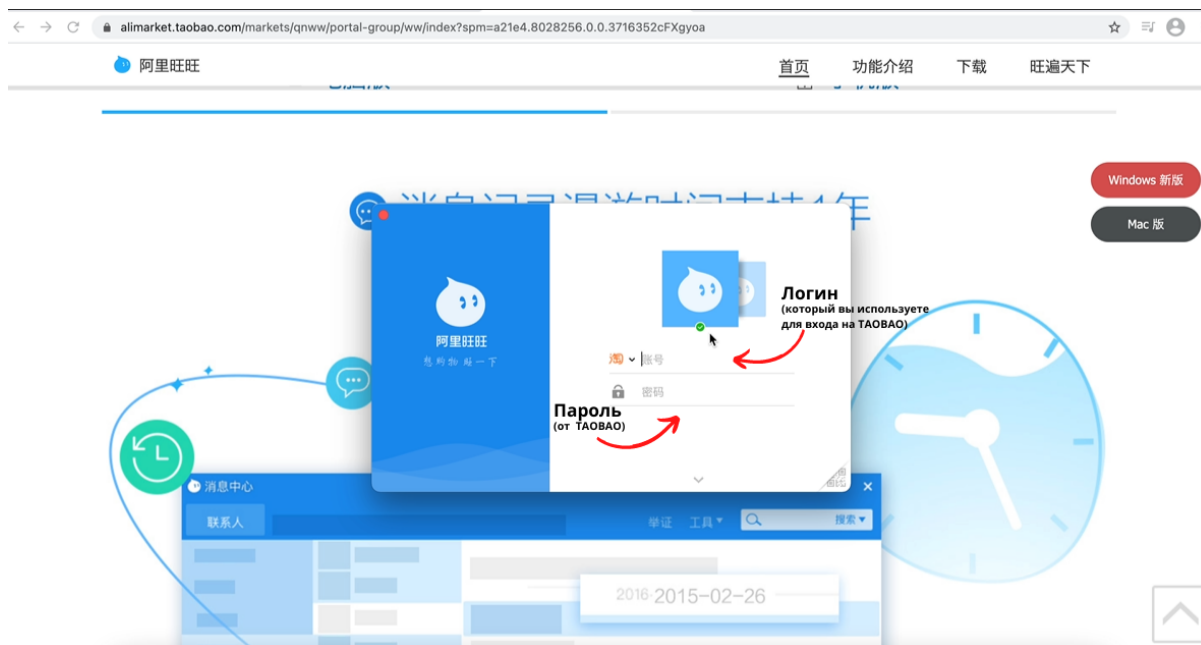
alimarket.taobao.com/markets/qnww/portal-group/ww/index?spm=a21e4.8028256.0.0.3716352cFXgyoa

阿里旺旺

首页 功能介绍 下载 旺遍天下

Windows 新版

Mac 版

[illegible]

阿里旺旺

随时随地 聊一下

Логин
(который вы используете для входа на TAOBAO)

淘 账号

密码

Пароль
(от TAOBAO)

消息中心

联系人

单证 工具 搜索

2016 2015-02-26